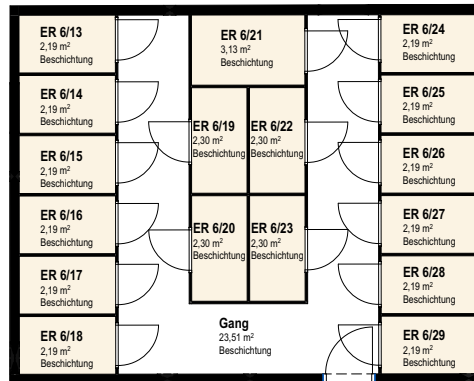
ER 6/13
2,19 m²
Beschichtung

ER 6/14
2,19 m²
Beschichtung

ER 6/15
2,19 m²
Beschichtung

ER 6/16
2,19 m²
Beschichtung

ER 6/17
2,19 m²
Beschichtung

ER 6/18
2,19 m²
Beschichtung

ER 6/21
3,13 m²
Beschichtung

ER 6/19
2,30 m²
Beschichtung

ER 6/22
2,30 m²
Beschichtung

ER 6/20
2,30 m²
Beschichtung

ER 6/23
2,30 m²
Beschichtung

Gang
23,51 m²
Beschichtung

ER 6/24
2,19 m²
Beschichtung

ER 6/25
2,19 m²
Beschichtung

ER 6/26
2,19 m²
Beschichtung

ER 6/27
2,19 m²
Beschichtung

ER 6/28
2,19 m²
Beschichtung

ER 6/29
2,19 m²
Beschichtung